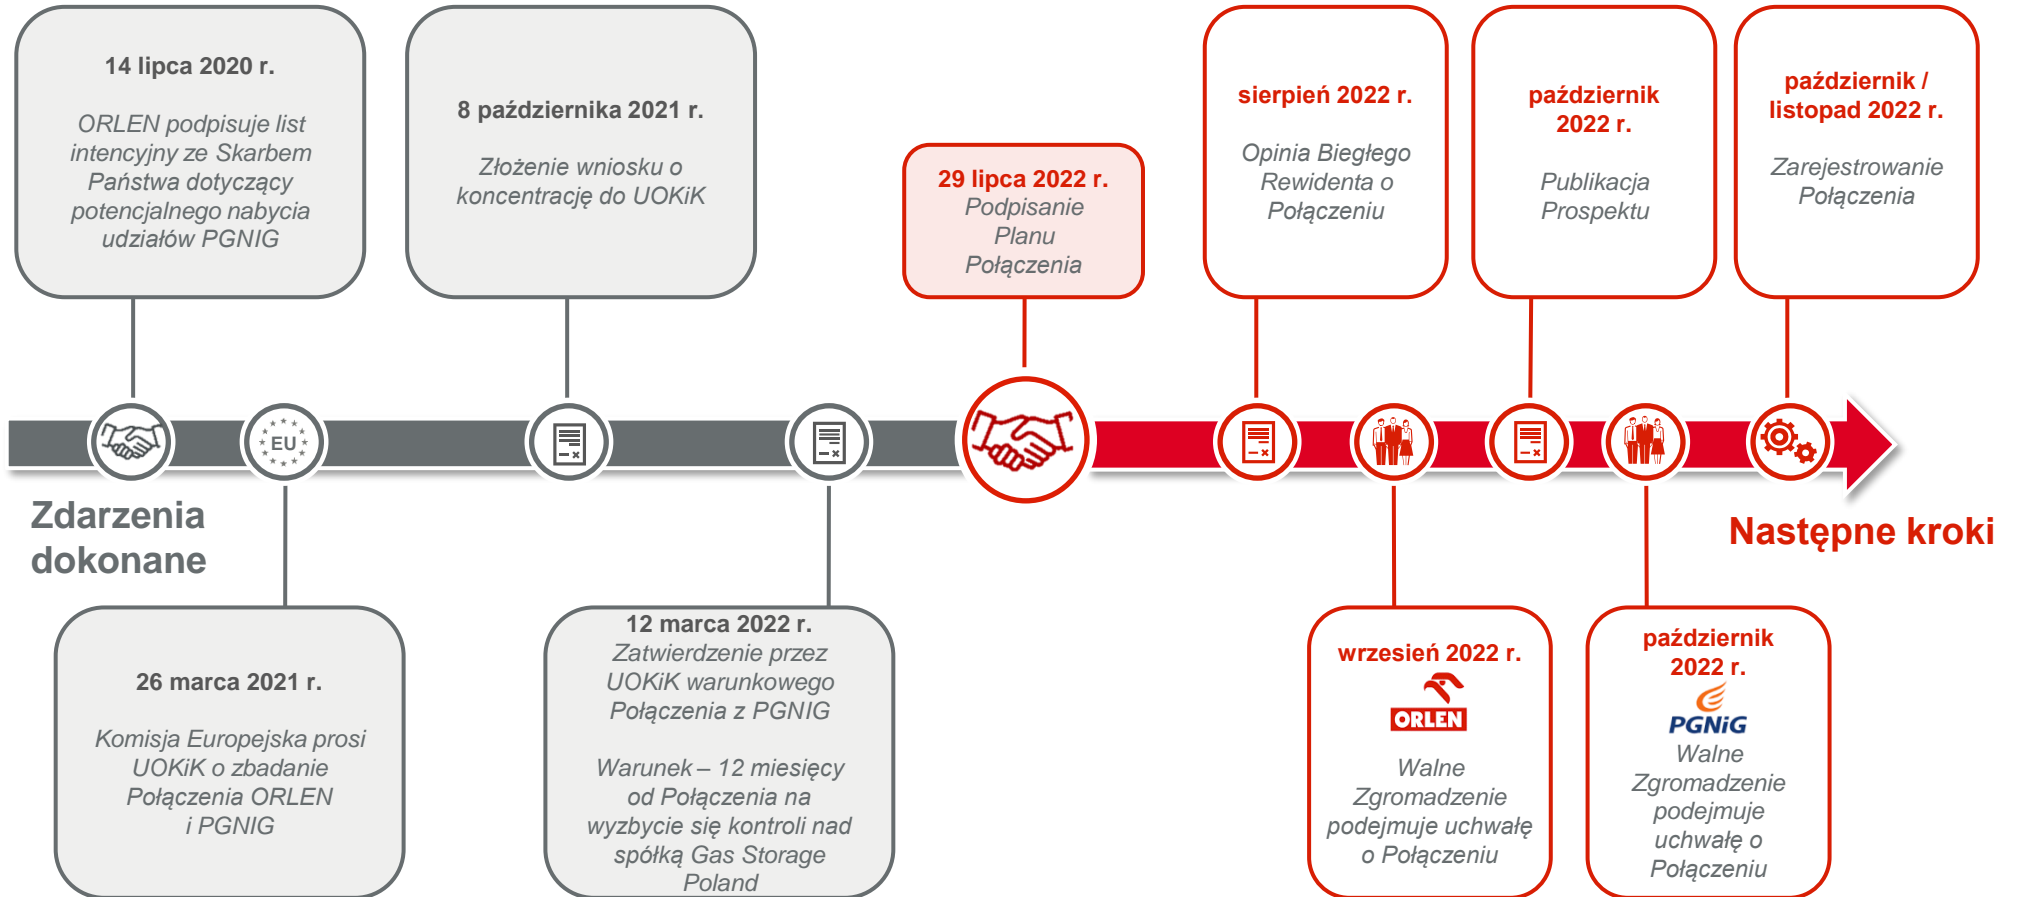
14 lipca 2020 r.

ORLEN podpisuje list intencyjny ze Skarbem Państwa dotyczący potencjalnego nabycia udziałów PGNIG

8 października 2021 r.

Złożenie wniosku o koncentrację do UOKiK

29 lipca 2022 r.
Podpisanie Planu Połączenia

sierpień 2022 r.

Opinia Biegłego Rewidenta o Połączeniu

październik 2022 r.

Publikacja Prospektu

październik / listopad 2022 r.

Zarejestrowanie Połączenia

EU

Zdarzenia dokonane

Następne kroki

26 marca 2021 r.

Komisja Europejska prosi UOKiK o zbadanie Połączenia ORLEN i PGNIG

12 marca 2022 r.
Zatwierdzenie przez UOKiK warunkowego Połączenia z PGNIG

Warunek – 12 miesięcy od Połączenia na wyzbycie się kontroli nad spółką Gas Storage Poland

wrzesień 2022 r.
ORLEN
Walne Zgromadzenie podejmuje uchwałę o Połączeniu

październik 2022 r.
PGNiG
Walne Zgromadzenie podejmuje uchwałę o Połączeniu